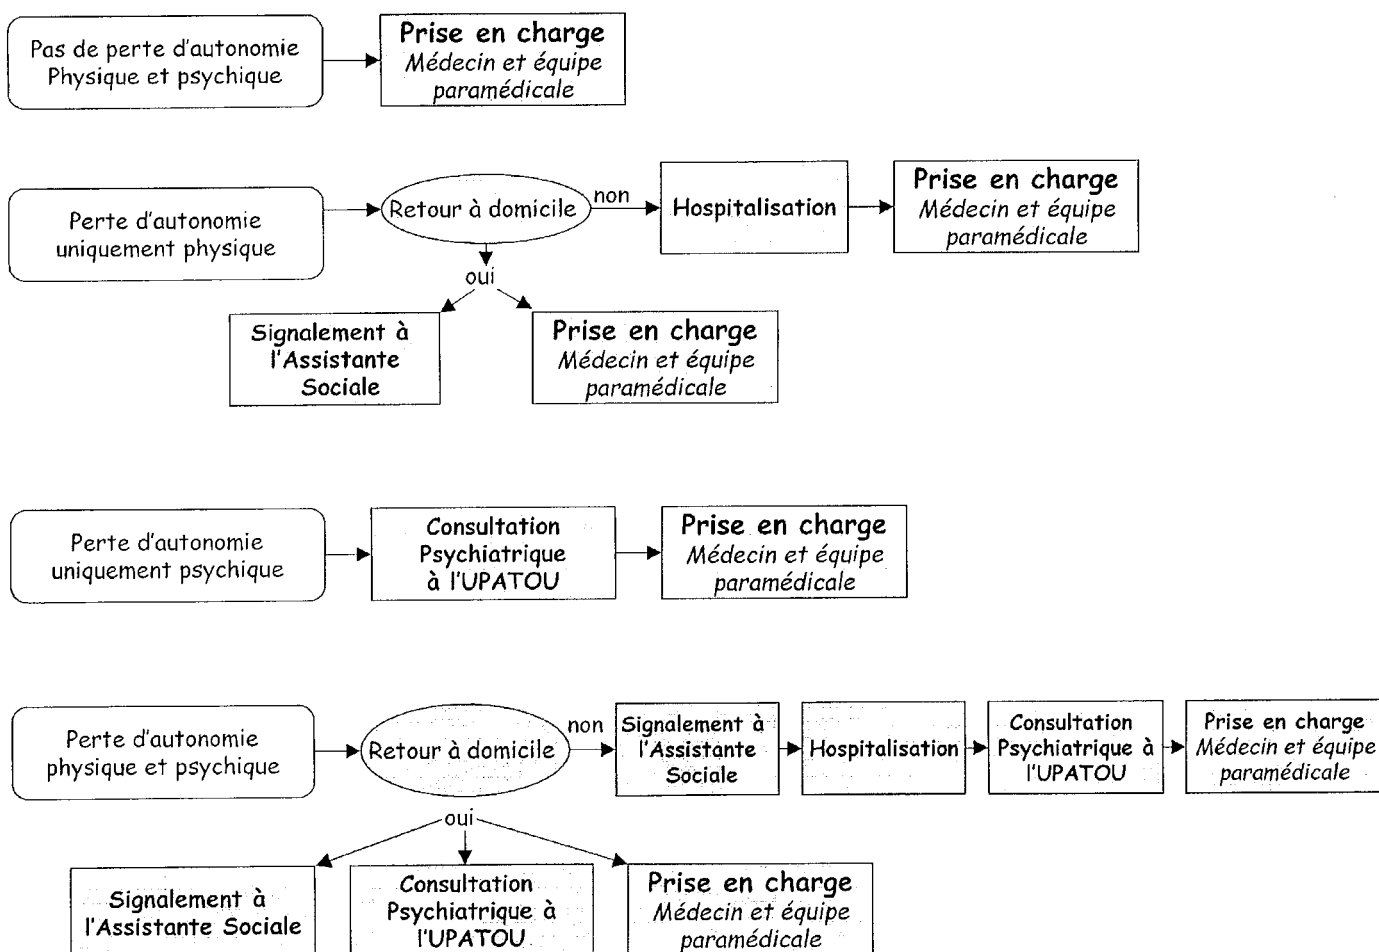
Pas de perte d'autonomie Physique et psychique

**Prise en charge**
*Médecin et équipe paramédicale*

Perte d'autonomie uniquement physique

Retour à domicile

non

Hospitalisation

**Prise en charge**
*Médecin et équipe paramédicale*

oui

**Signalement à l'Assistante Sociale**

**Prise en charge**
*Médecin et équipe paramédicale*

Perte d'autonomie uniquement psychique

**Consultation Psychiatrique à l'UPATOU**

**Prise en charge**
*Médecin et équipe paramédicale*

Perte d'autonomie physique et psychique

Retour à domicile

non

**Signalement à l'Assistante Sociale**

**Hospitalisation**

**Consultation Psychiatrique à l'UPATOU**

**Prise en charge**
*Médecin et équipe paramédicale*

oui

**Signalement à l'Assistante Sociale**

**Consultation Psychiatrique à l'UPATOU**

**Prise en charge**
*Médecin et équipe paramédicale*